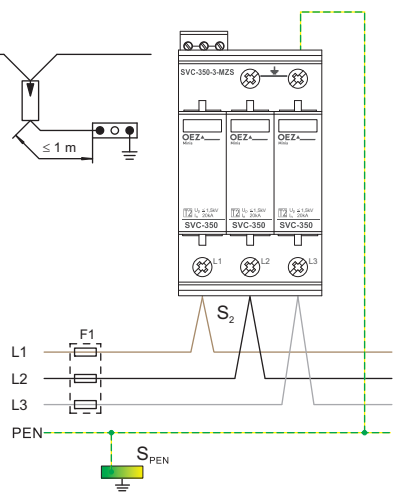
SVC-350-3-MZS

OEZ Mikulov
OEZ Mikulov
OEZ Mikulov

T2 $U_p \leq 1{,}5kV$ $I_n$ 20kA
T2 $U_p \leq 1{,}5kV$ $I_n$ 20kA
T2 $U_p \leq 1{,}5kV$ $I_n$ 20kA

SVC-350
SVC-350
SVC-350

L1
L2
L3

≤ 1 m

$S_2$

F1

L1
L2
L3
PEN

$S_{PEN}$